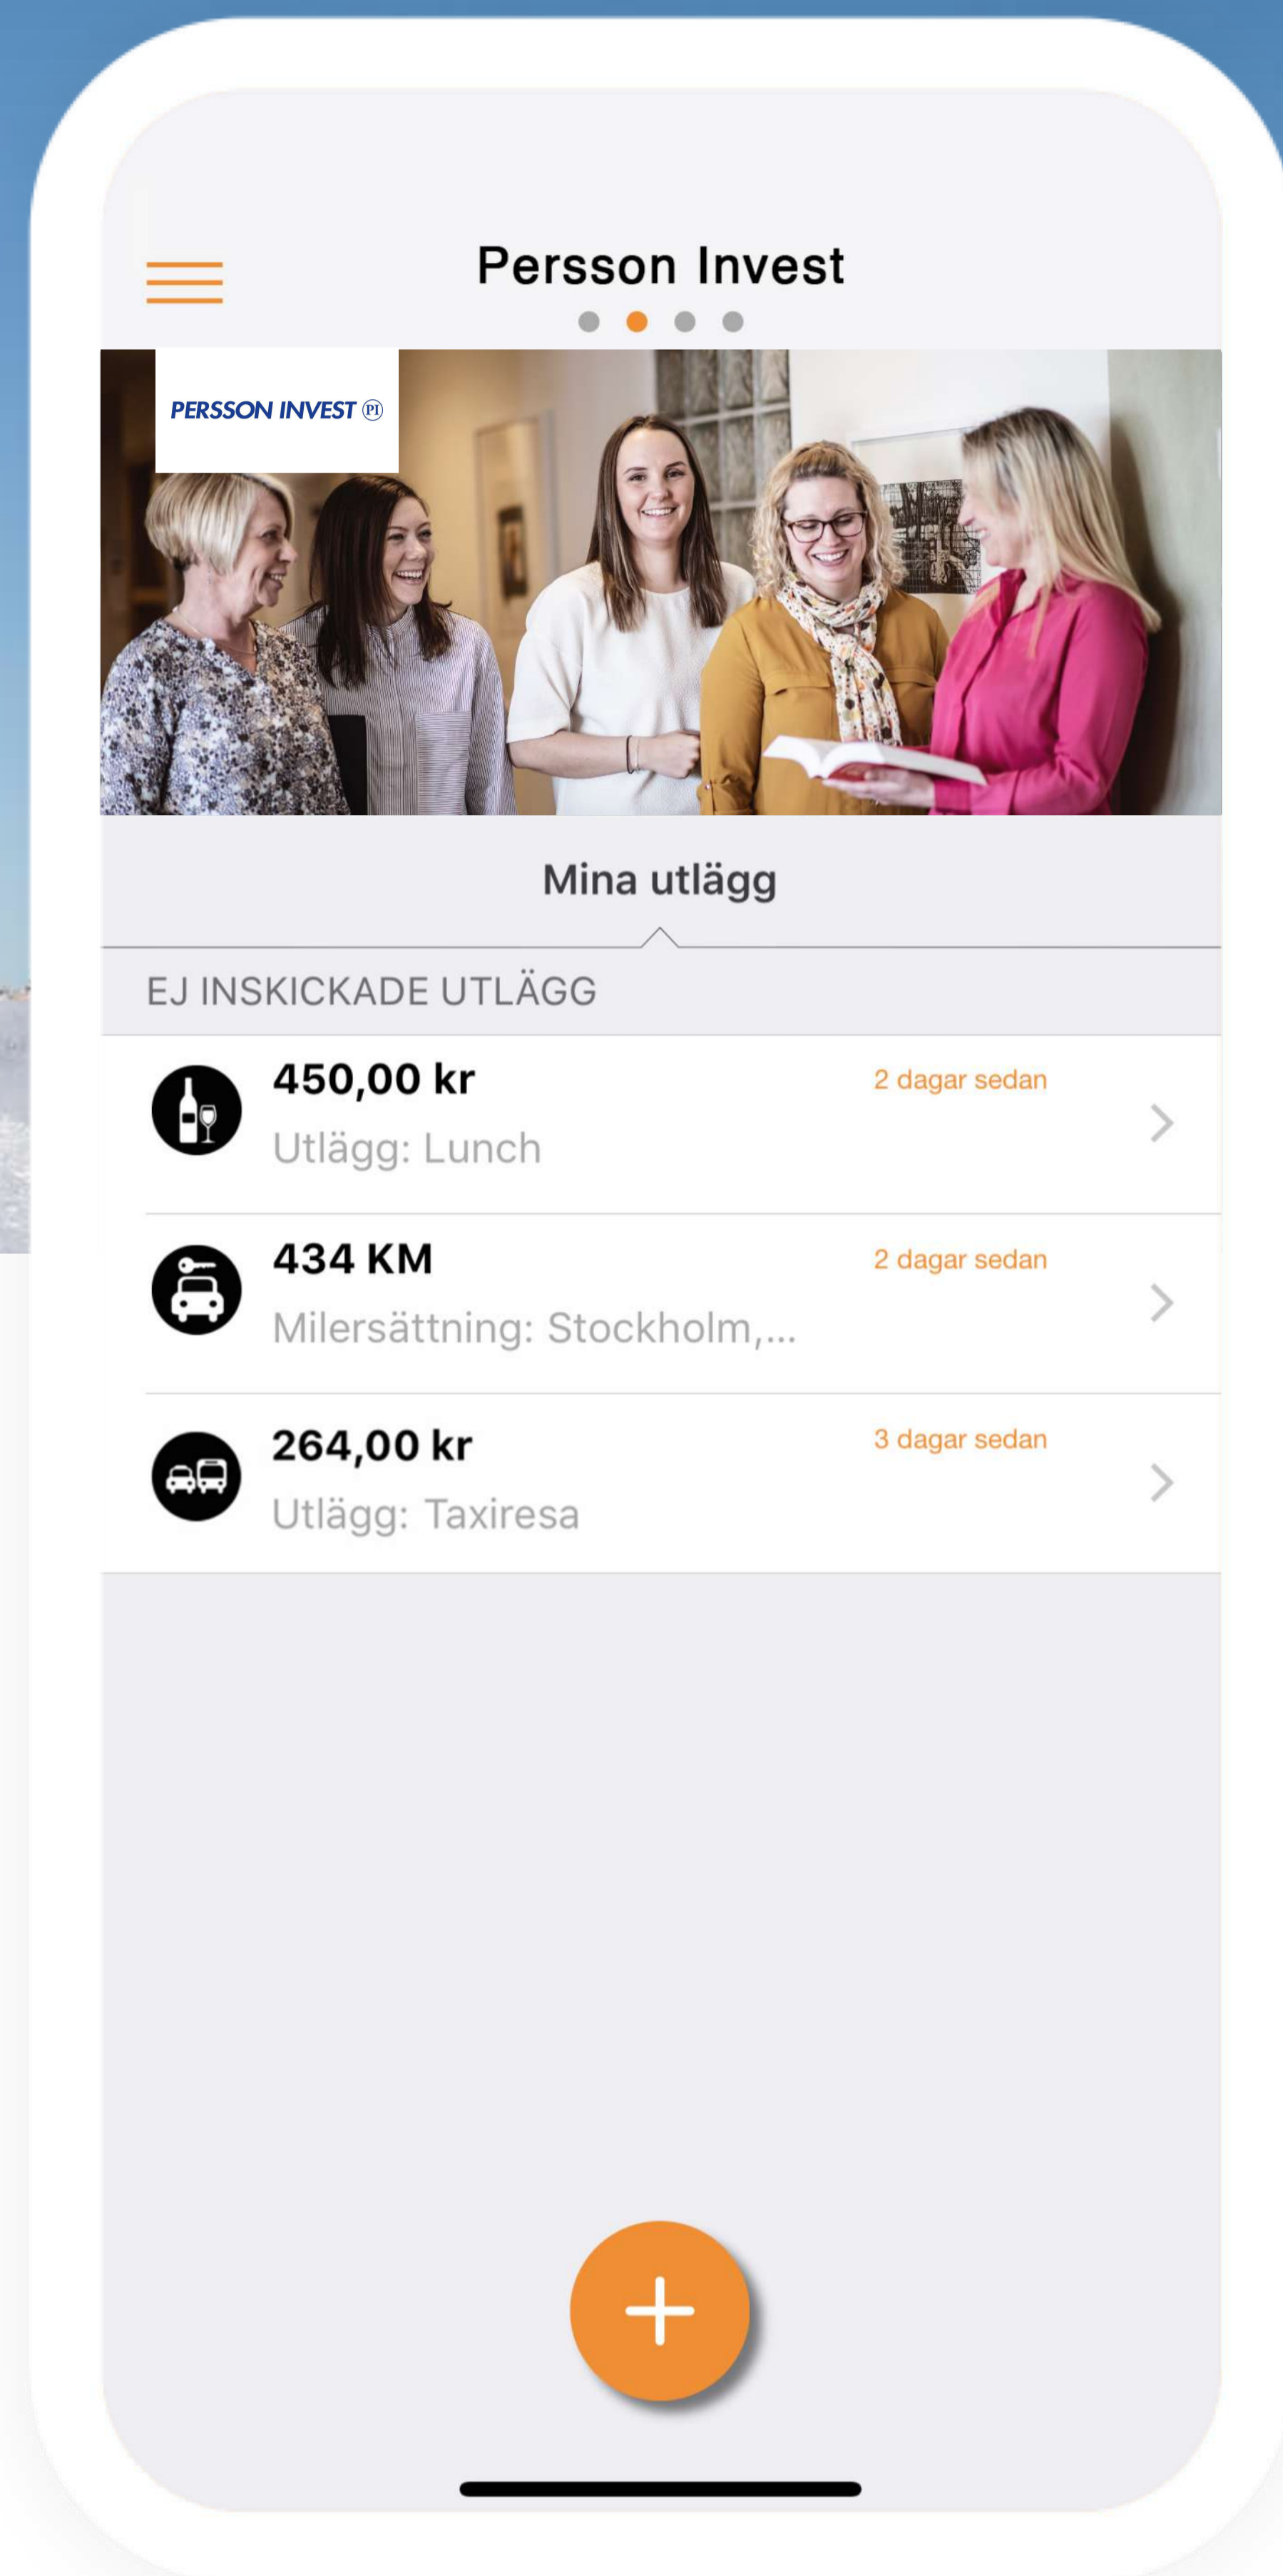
Persson Invest

PERSSON INVEST PI

Mina utlägg

EJ INSKICKADE UTLÄGG

450,00 kr
2 dagar sedan
Utlägg: Lunch

434 KM
2 dagar sedan
Milersättning: Stockholm,...

264,00 kr
3 dagar sedan
Utlägg: Taxiresa